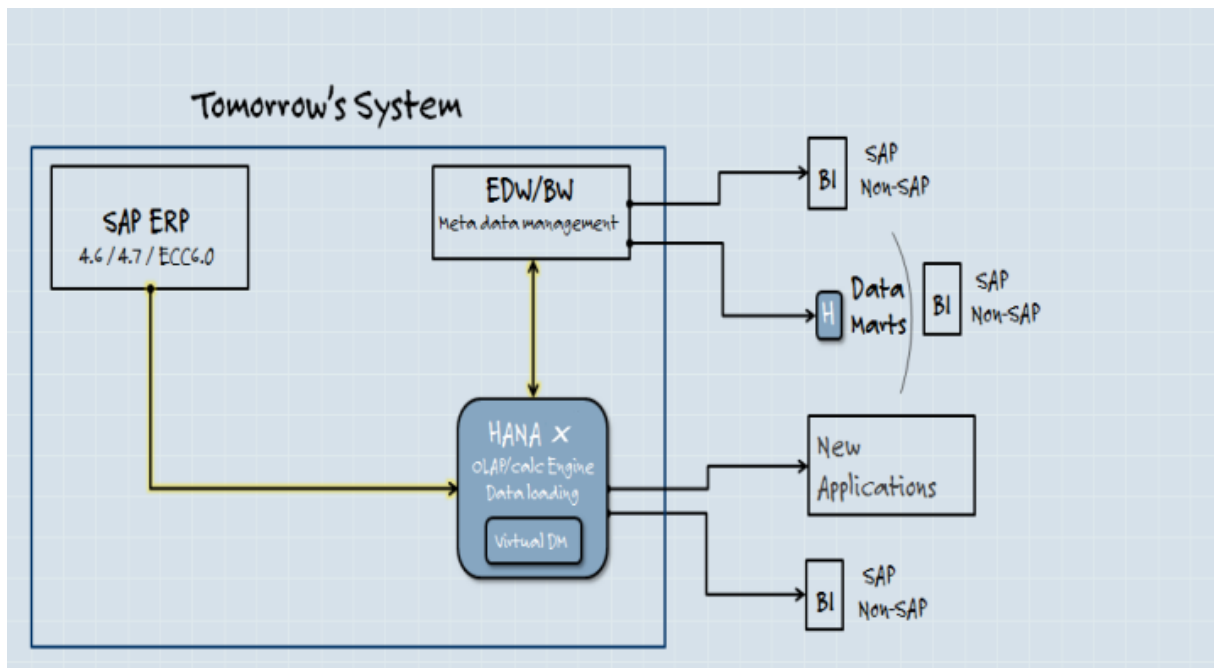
Tomorrow's System

SAP ERP
4.6 / 4.7 / ECC6.0

EDW/BW
Meta data management

BI
SAP
Non-SAP

H
Data
Marts

BI
SAP
Non-SAP

HANA ×
OLAP/calc Engine
Data loading

Virtual DM

New
Applications

BI
SAP
Non-SAP